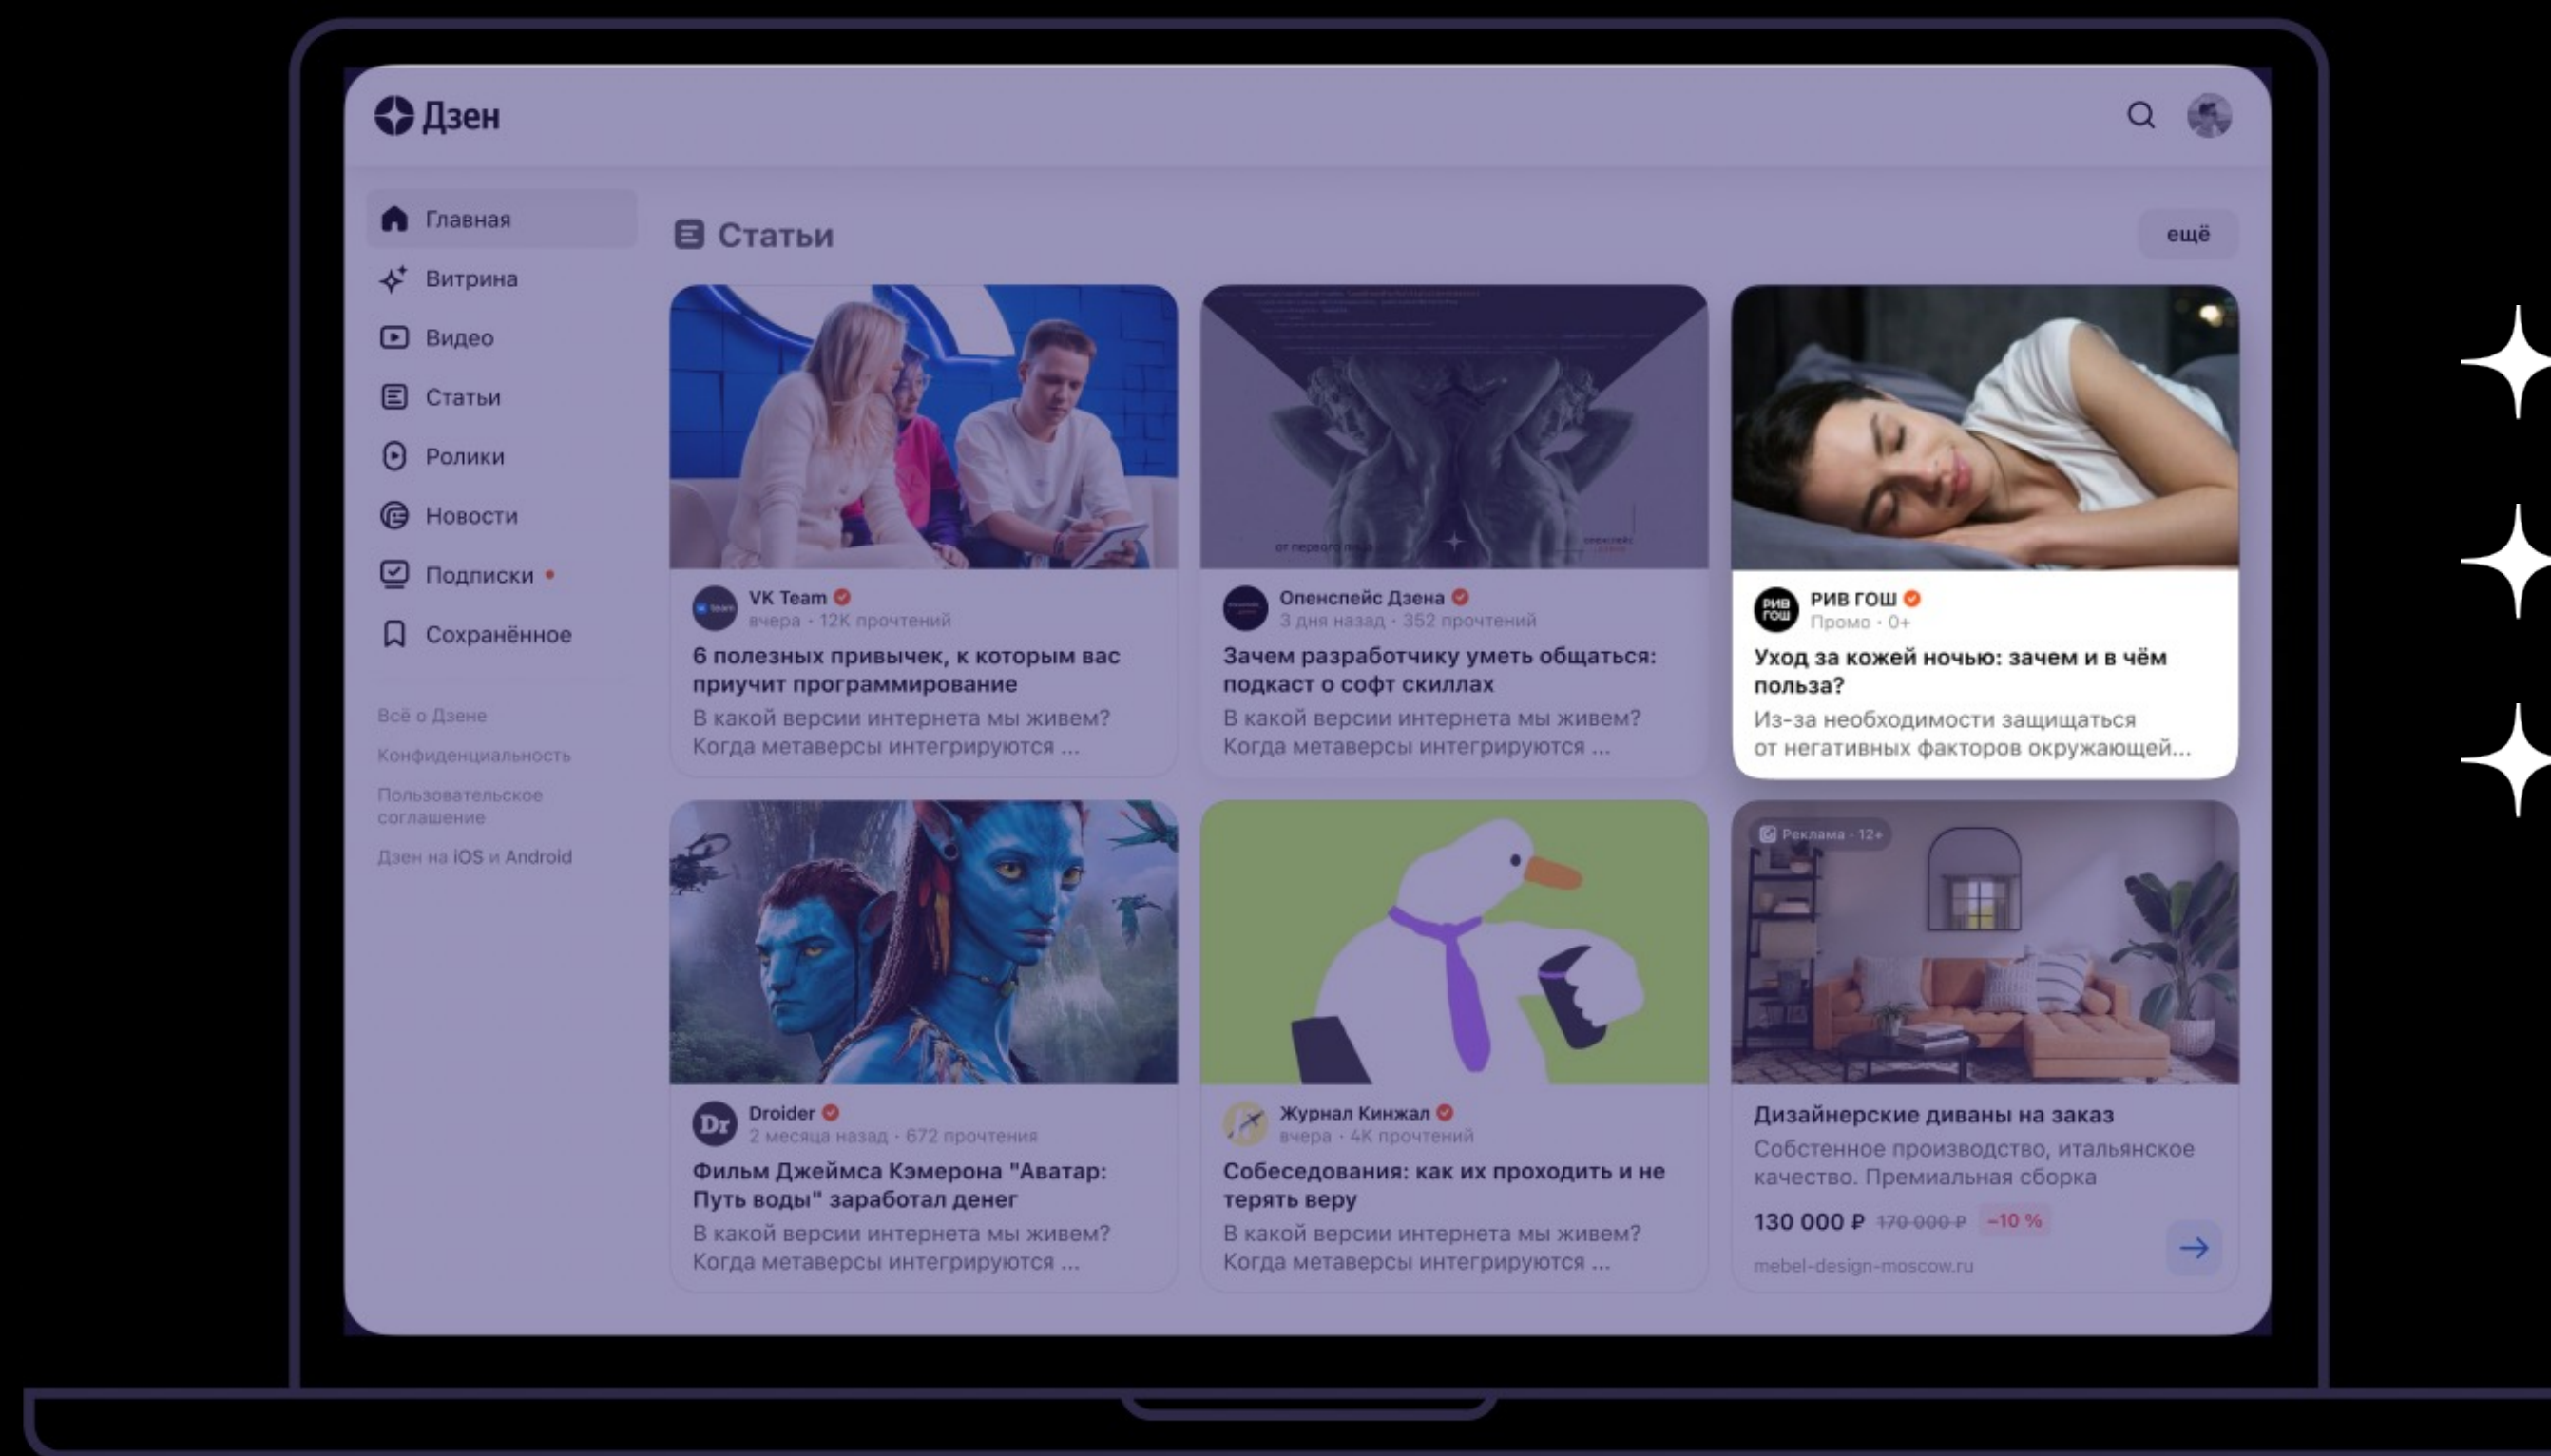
Дзен

Главная
Витрина
Видео
Статьи
Ролики
Новости
Подписки
Сохранённое

Всё о Дзене
Конфиденциальность
Пользовательское соглашение
Дзен на iOS и Android

Статьи

ещё

VK Team
вчера · 12К прочтений
6 полезных привычек, к которым вас приучит программирование
В какой версии интернета мы живем? Когда метаверсы интегрируются ...

Опенспейс Дзена
3 дня назад · 352 прочтений
Зачем разработчику уметь общаться: подкаст о софт скиллах
В какой версии интернета мы живем? Когда метаверсы интегрируются ...

РИВ ГОШ
Промо · 0+
Уход за кожей ночью: зачем и в чём польза?
Из-за необходимости защищаться от негативных факторов окружающей...

Droider
2 месяца назад · 672 прочтения
Фильм Джеймса Кэмерона "Аватар: Путь воды" заработал денег
В какой версии интернета мы живем? Когда метаверсы интегрируются ...

Журнал Кинжал
вчера · 4К прочтений
Собеседования: как их проходить и не терять веру
В какой версии интернета мы живем? Когда метаверсы интегрируются ...

Реклама · 12+
Дизайнерские диваны на заказ
Собственное производство, итальянское качество. Премиальная сборка
130 000 ₽ 170 000 ₽ −10 %
mebel-design-moscow.ru